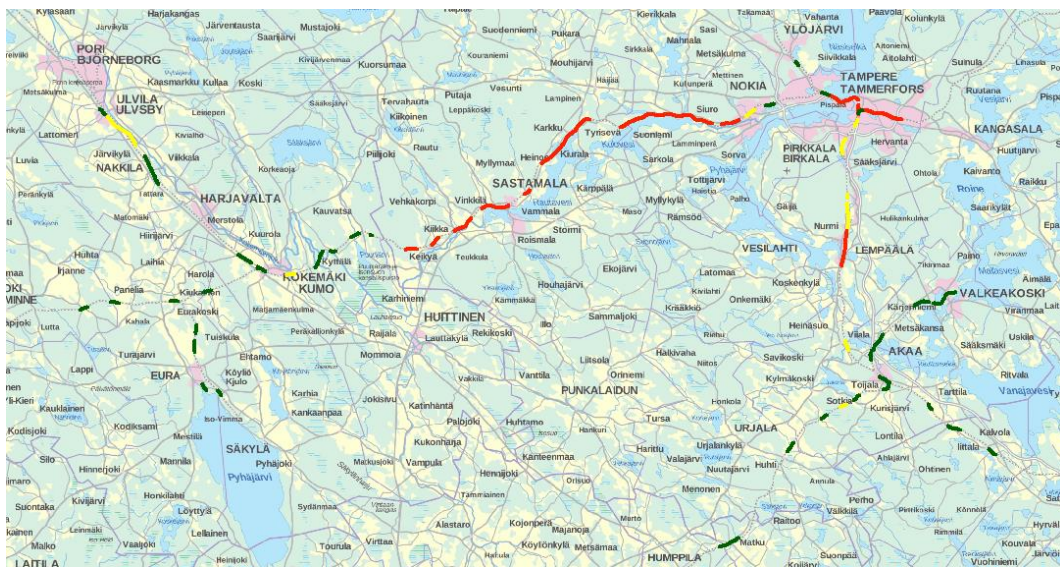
Kyläsaari Harjakangas Järvikylä Järventausta Mustajoki Suodenniemi Pukara Kierikkala Sasi Mahnala Metsäkulma Vahanta YLÖJÄRVI Paavola Kolunkylä
PORI BJÖRNEBORG Kaasmarkku Kullaa Koski Kuorsumaa Kouraniemi Mouhijärvi Siikkala Hajala Kutunperä Mettinen Siivikkala Aitoniemi Aitolahti Suinula
ULVILA ULVSBY Leineperi Tervahauta Putaja Leppäkoski Vasunti Lampinen NOKIA TAMPERE TAMMERFORS Ruutana Pispala
Lattomeri Kiikoinen Karkku Tyrisevä Siuro Suoniemi Lamminpää KANGASALA
Luvia Järvikylä Vitikkala NAKKILA Rautu Pirjoki Myllymaa Heinoo Kuralta Sarkola Sorva PIRKKALA BIRKALA Hervanta Huutijärvi
Korkeaoja SASTAMALA Tottijärvi Sääksjärvi Ohtola Kaivanto Raikku
HARJAVALTA Vehkakorpi Vinkkilä Vammala Kärppälä Myllykylä Roine Saarikylä
Merstola Kauvatsa Kiikka Roismala Stormi Maso Rämsöö Gaija Nurmi Hulikankulma
Huhta Hiinjärvi Kuurola Keikyä Teukkula Ekojärvi VESILAHTI LEMPÄÄLÄ Paino
Laihia Harola KOKEMÄKI KUMO Kyttälä Houhajärvi Latomaa Aimälä
Panelia Kiukainen Karhiniemi Kämmäkkä Kivilahti Koskenkylä Tikanmaa VALKEAKOSKI
Eurakoski HUITTINEN Rekikoski Sammaljoki Krääkkiö Onkemäki Kärjenniemi Viranmaa
Lutta Tuiskula Rajala Lauttakylä Illo Rieho Heinäsuo Metsäkansa Sääksmäki Uskila
Turajärvi Eltamo Mommola Liitsola Halkivaha Niittos Savikoski Vättilä AKAA
Lappi EURA Köyliö Kjulo Vakkila Vanttila PUNKALAIDUN Orinemi Kylmäkoski Toijala Tarttila Ritvala
Kauklainen Karhia Kankaanpää Jokisivu Katinhäntä Tursa Honkola Sotkia Kurisjärvi Vanajavesi
Kodisjoki Kodiksami Iso-Vimma Paljoki Huhtamo Hankuri Harittu Urjalankylä URJALA Lontila Kalvola
Silo Hinnerjoki Mannila Mestilä SÄKYLÄ Pyhäjoki Matkusjoki Kukonharja Vampula Kanteenmaa Valajärvi Nuutajärvi Huhti Ahlajärvi Ohtinen Iittala
Suontaka Kivijärvi Honkilahti Pyhäjärvi Sydänmaa Hennijoki Orisuo Menonen Annula Perho
Leinmäki Löyttyä Tammiainen Raitoo Pirttikoski Könnölä Hyvinkää
Maiko Vaaljoki Lellainen Alastaro Kojonperä Majanoja Martti Välkkilä Rimmilä
LAITILA Heinijoki Tourula Virttaa Hatula Köylönkylä Metsämaa HUMPPILA Matku Suonpää Kouvala Vuohiniemi